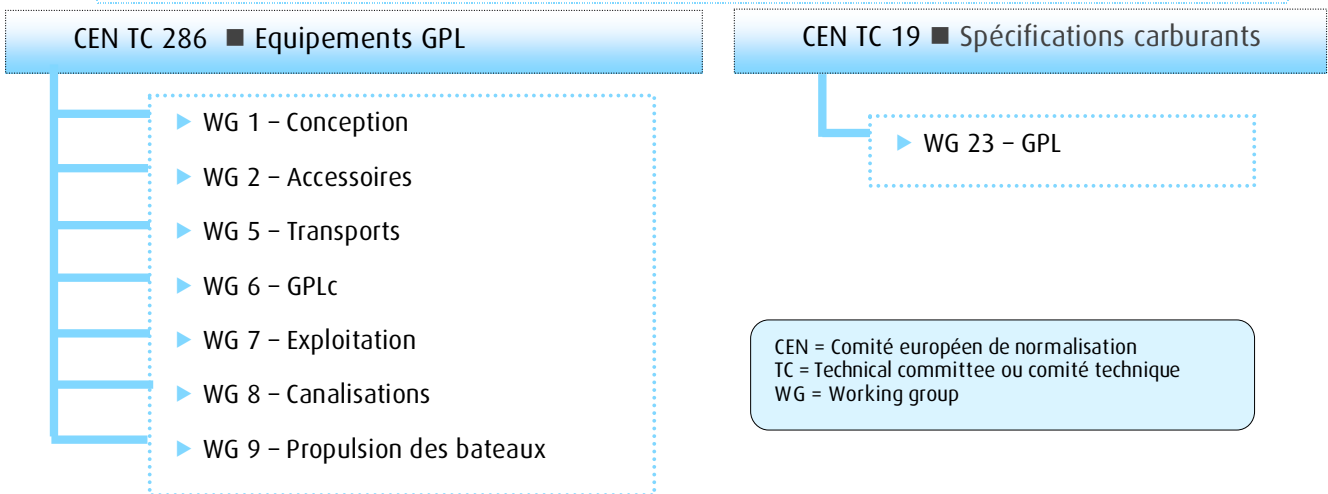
CEN TC 286 ■ Equipements GPL

WG 1 – Conception

WG 2 – Accessoires

WG 5 – Transports

WG 6 – GPLc

WG 7 – Exploitation

WG 8 – Canalisations

WG 9 – Propulsion des bateaux

CEN TC 19 ■ Spécifications carburants

WG 23 – GPL

CEN = Comité européen de normalisation
TC = Technical committee ou comité technique
WG = Working group